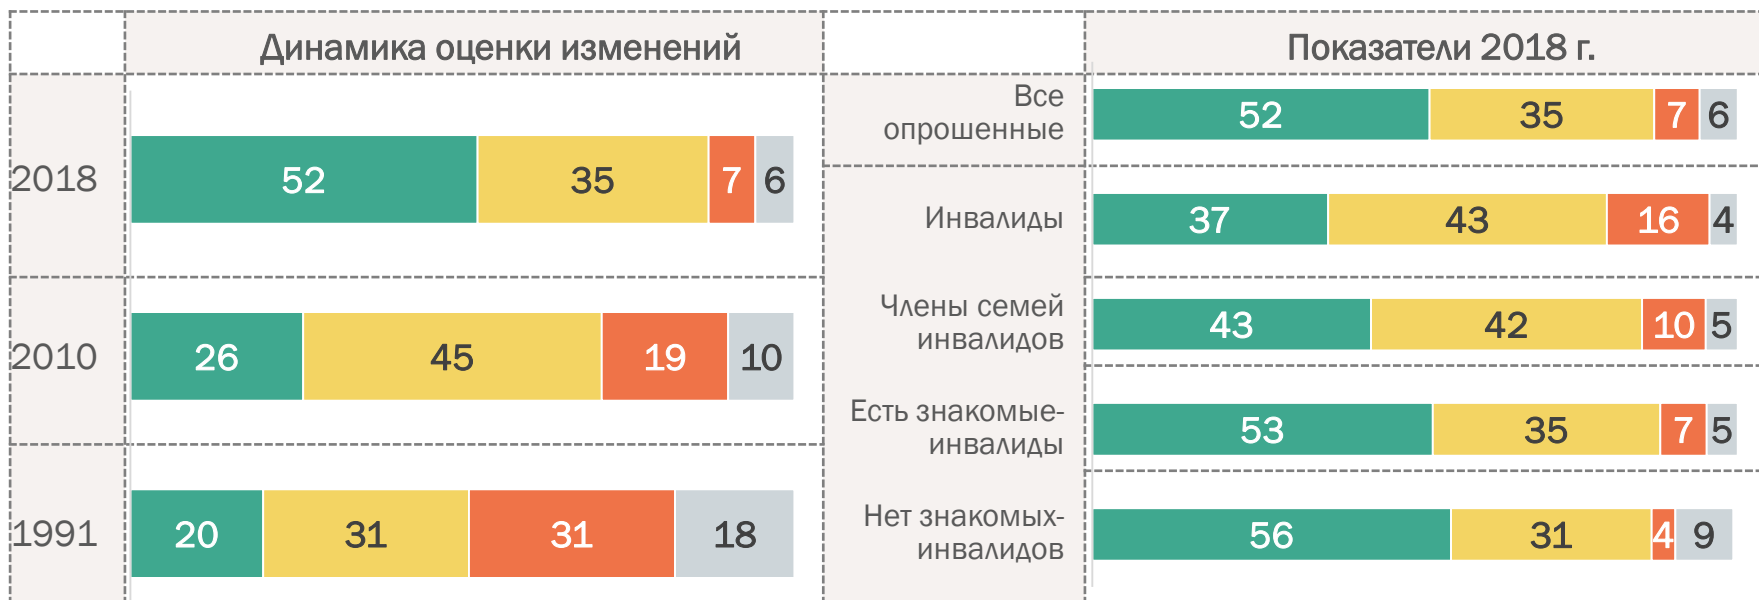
| | Динамика оценки изменений |
|---|---|
| 2018 | 52 35 7 6 |
| 2010 | 26 45 19 10 |
| 1991 | 20 31 31 18 |

| | Показатели 2018 г. |
|---|---|
| Все опрошенные | 52 35 7 6 |
| Инвалиды | 37 43 16 4 |
| Члены семей инвалидов | 43 42 10 5 |
| Есть знакомые-инвалиды | 53 35 7 5 |
| Нет знакомых-инвалидов | 56 31 4 9 |